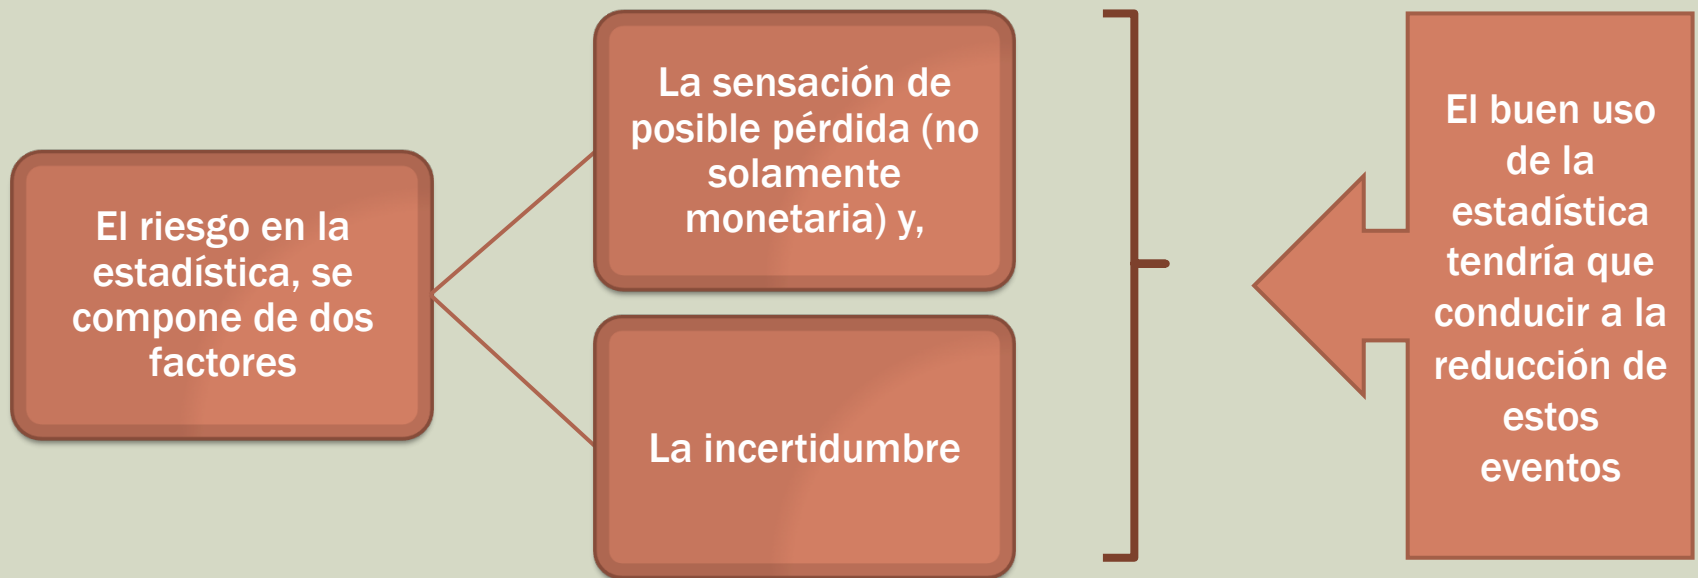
El riesgo en la estadística, se compone de dos factores

La sensación de posible pérdida (no solamente monetaria) y,

La incertidumbre

El buen uso de la estadística tendría que conducir a la reducción de estos eventos